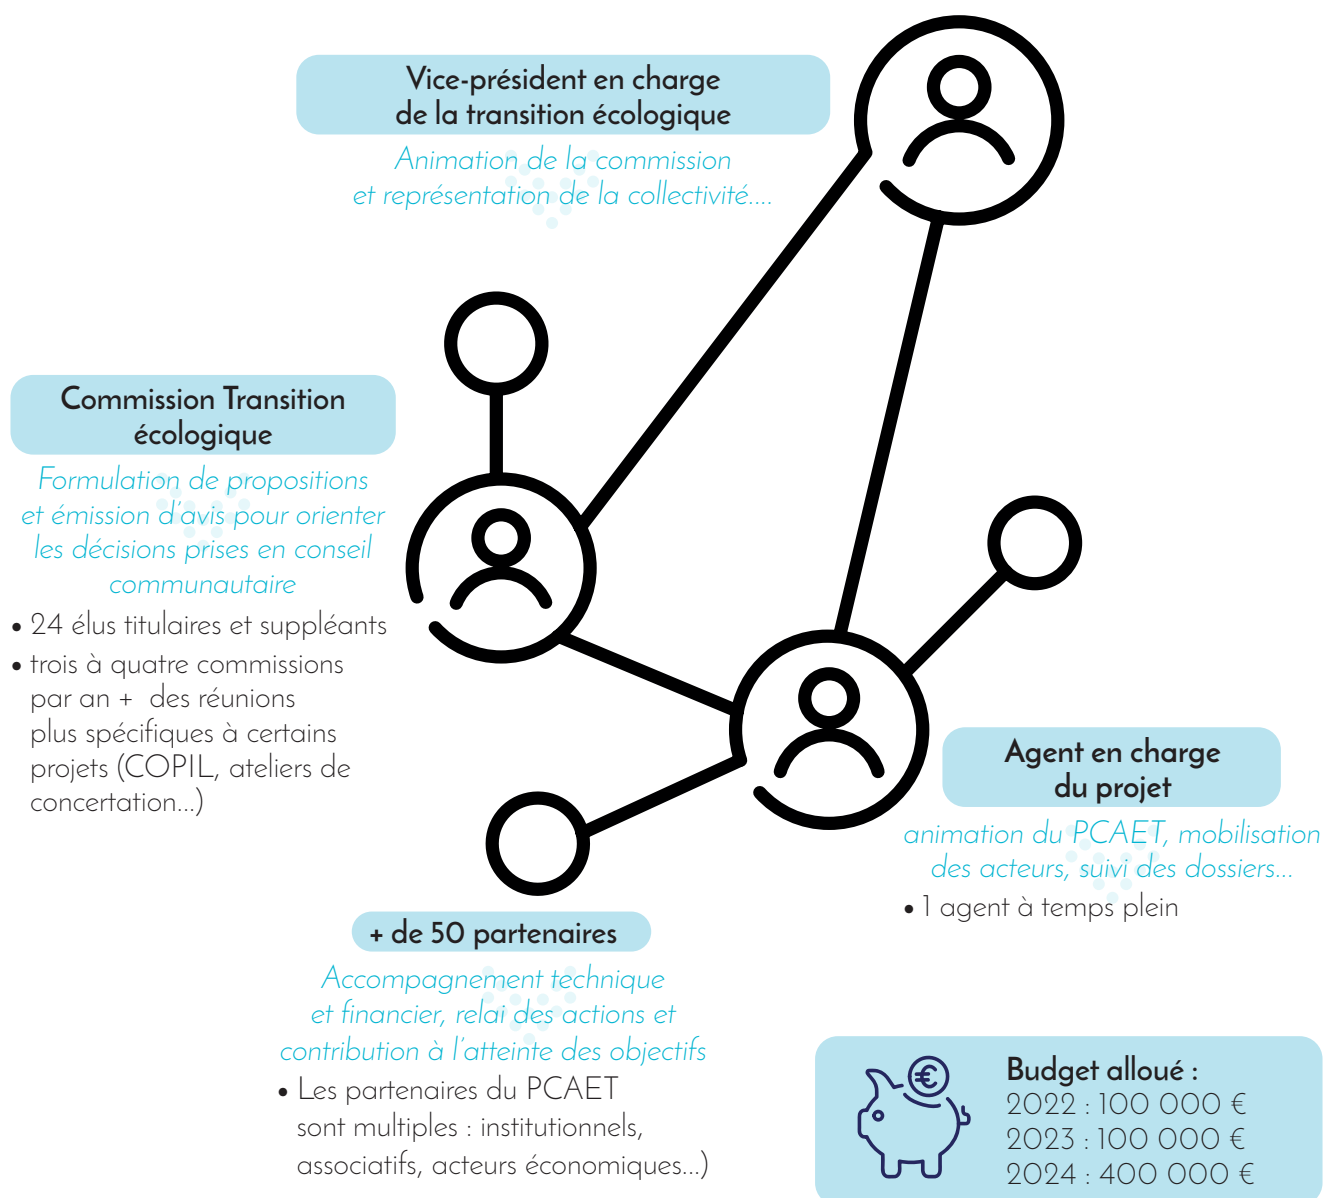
Vice-président en charge de la transition écologique

Animation de la commission et représentation de la collectivité....

Commission Transition écologique

Formulation de propositions et émission d'avis pour orienter les décisions prises en conseil communautaire

• 24 élus titulaires et suppléants
• trois à quatre commissions par an + des réunions plus spécifiques à certains projets (COPIL, ateliers de concertation...)

Agent en charge du projet

animation du PCAET, mobilisation des acteurs, suivi des dossiers...

• 1 agent à temps plein

+ de 50 partenaires

Accompagnement technique et financier, relai des actions et contribution à l'atteinte des objectifs

• Les partenaires du PCAET sont multiples : institutionnels, associatifs, acteurs économiques...)

Budget alloué :
2022 : 100 000 €
2023 : 100 000 €
2024 : 400 000 €